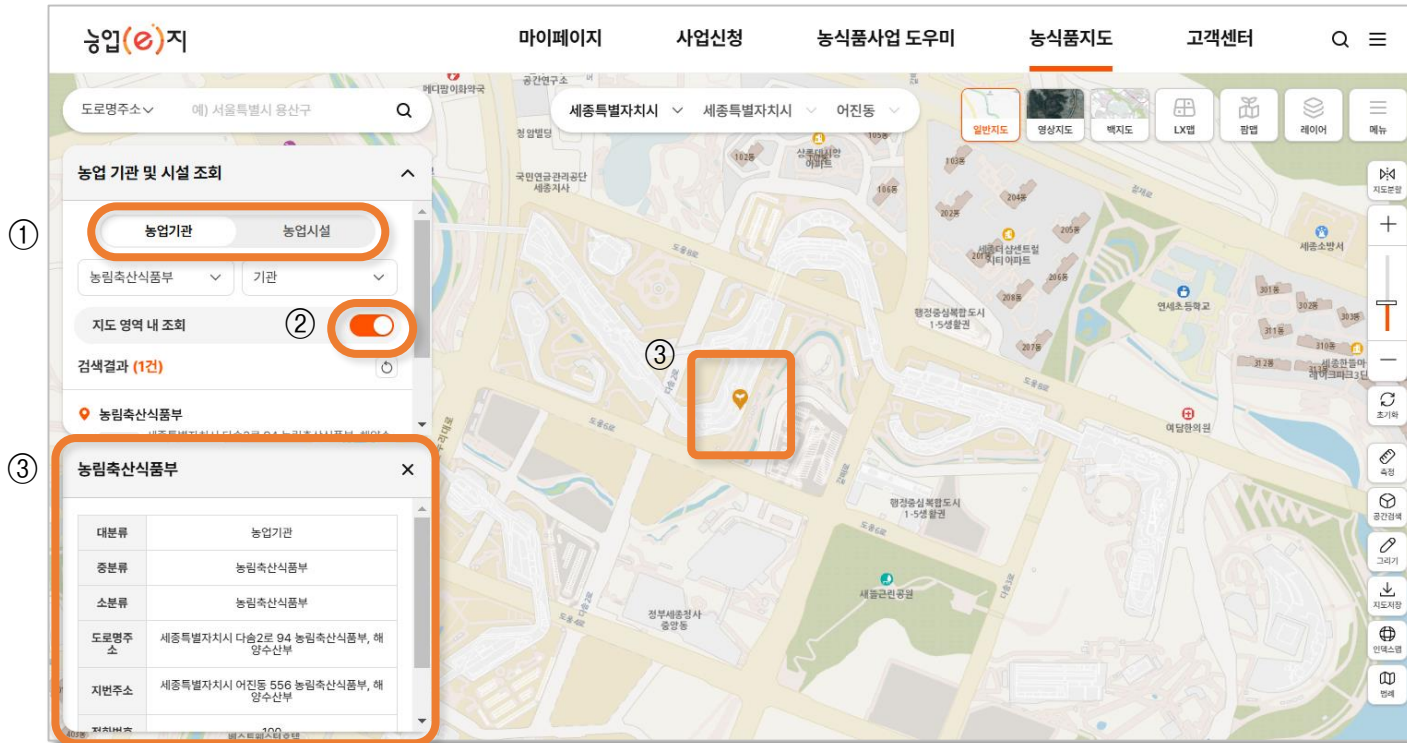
농업(e)지

마이페이지 사업신청 농식품사업 도우미 농식품지도 고객센터

도로명주소 예) 서울특별시 용산구

세종특별자치시 세종특별자치시 어진동

일반지도 영상지도 백지도 LX맵 팜맵 레이어 메뉴

농업 기관 및 시설 조회

①

농업기관 농업시설

농림축산식품부 기관

지도 영역 내 조회 ②

검색결과 (1건)

농림축산식품부

③

농림축산식품부

| 대분류 | 농업기관 |
|---|---|
| 중분류 | 농림축산식품부 |
| 소분류 | 농림축산식품부 |
| 도로명주소 | 세종특별자치시 다솜2로 94 농림축산식품부, 해양수산부 |
| 지번주소 | 세종특별자치시 어진동 556 농림축산식품부, 해양수산부 |
| 전화번호 | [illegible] |

③

지도분할 초기화 측정 공간검색 그리기 지도저장 인덱스맵 범례

메디팜이화약국 공간연주소 청원빌딩 국민연금관리공단 세종지사 102동 상록대시랑아파트 106동 105동 103동 204동 202동 205동 세종더샵센트럴시티아파트 201동 206동 208동 207동 행정중심복합도시 1-5생활권 연세초등학교 세종소방서 301동 302동 303동 311동 312동 310동 세종한들마을아파트3단지 여담한의원 행정중심복합도시 1-5생활권 새뜸근린공원 정부세종청사 중앙동